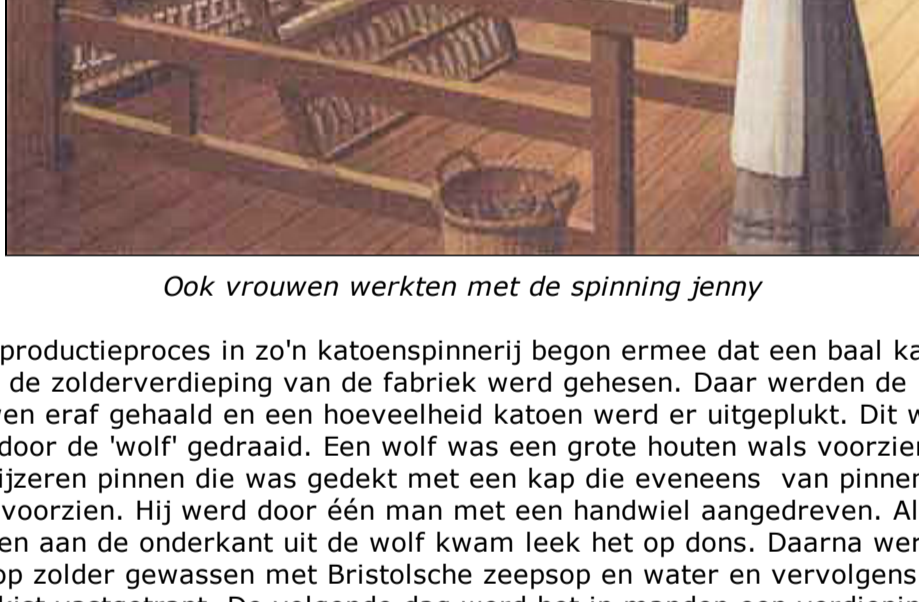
Ook vrouwen werkten met de spinning jenny

productieproces in zo'n katoenspinnerij begon ermee dat een baal ka de zolderverdieping van de fabriek werd gehesen. Daar werden de en eraf gehaald en een hoeveelheid katoen werd er uitgeplukt. Dit w door de 'wolf' gedraaid. Een wolf was een grote houten wals voorzien ijzeren pinnen die was gedekt met een kap die eveneens van pinner voorzien. Hij werd door één man met een handwiel aangedreven. Al en aan de onderkant uit de wolf kwam leek het op dons. Daarna wer op zolder gewassen met Bristolsche zeepsop en water en vervolgens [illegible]